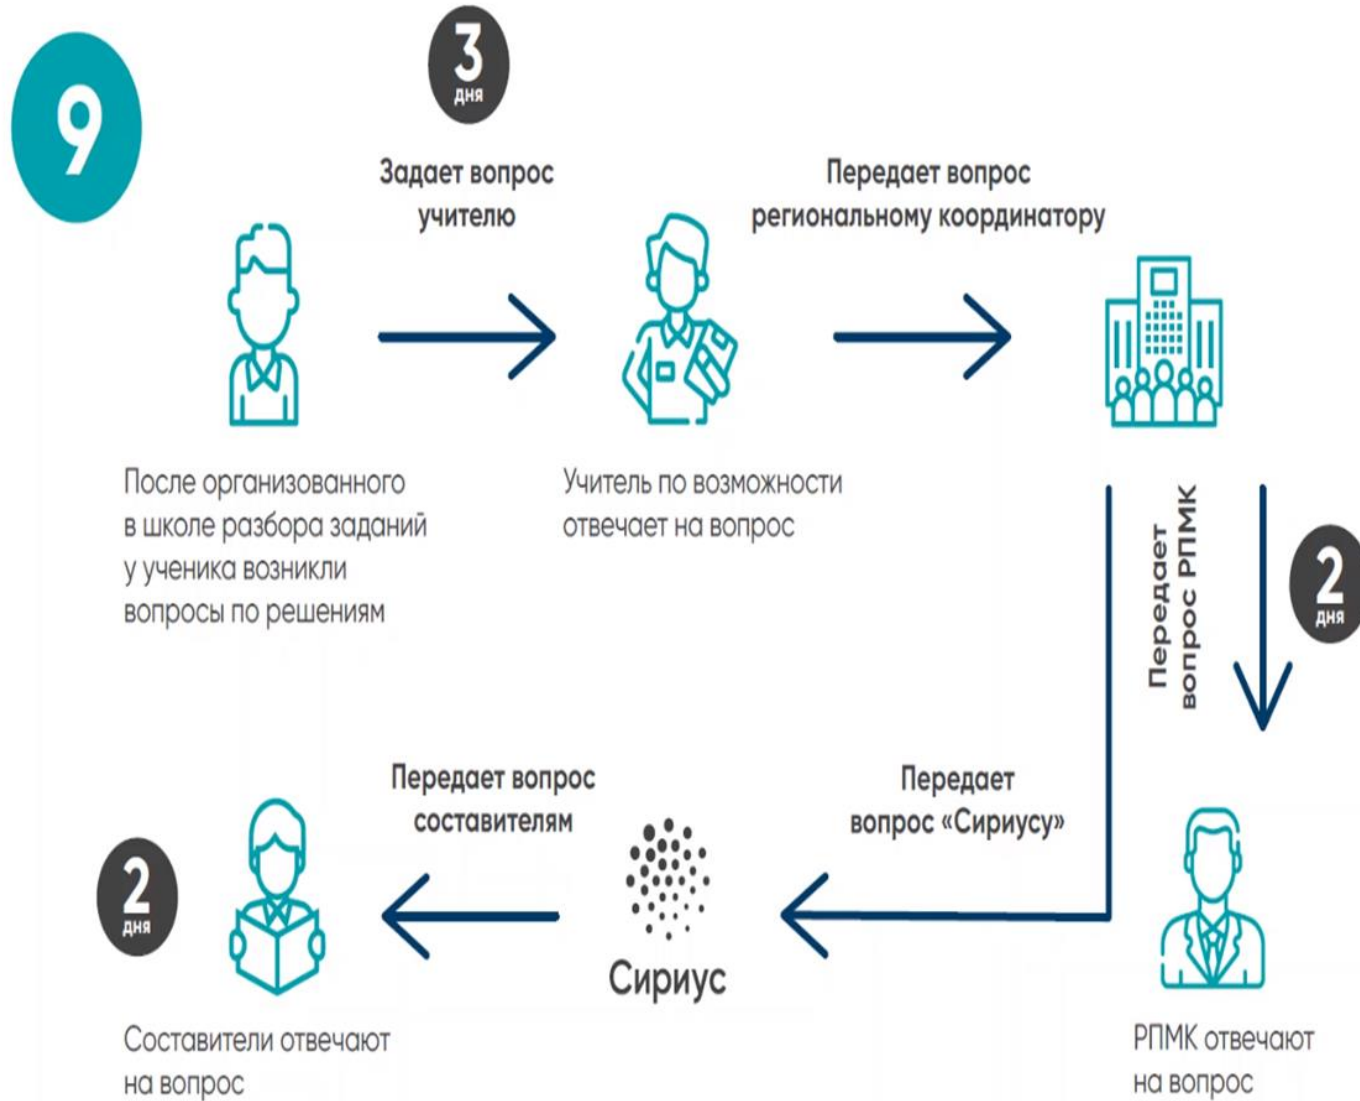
9

3 дня

Задает вопрос учителю

Передает вопрос региональному координатору

После организованного в школе разбора заданий у ученика возникли вопросы по решениям

Учитель по возможности отвечает на вопрос

Передает вопрос РПМК

2 дня

Передает вопрос составителям

Передает вопрос «Сириусу»

2 дня

Сириус

Составители отвечают на вопрос

РПМК отвечают на вопрос